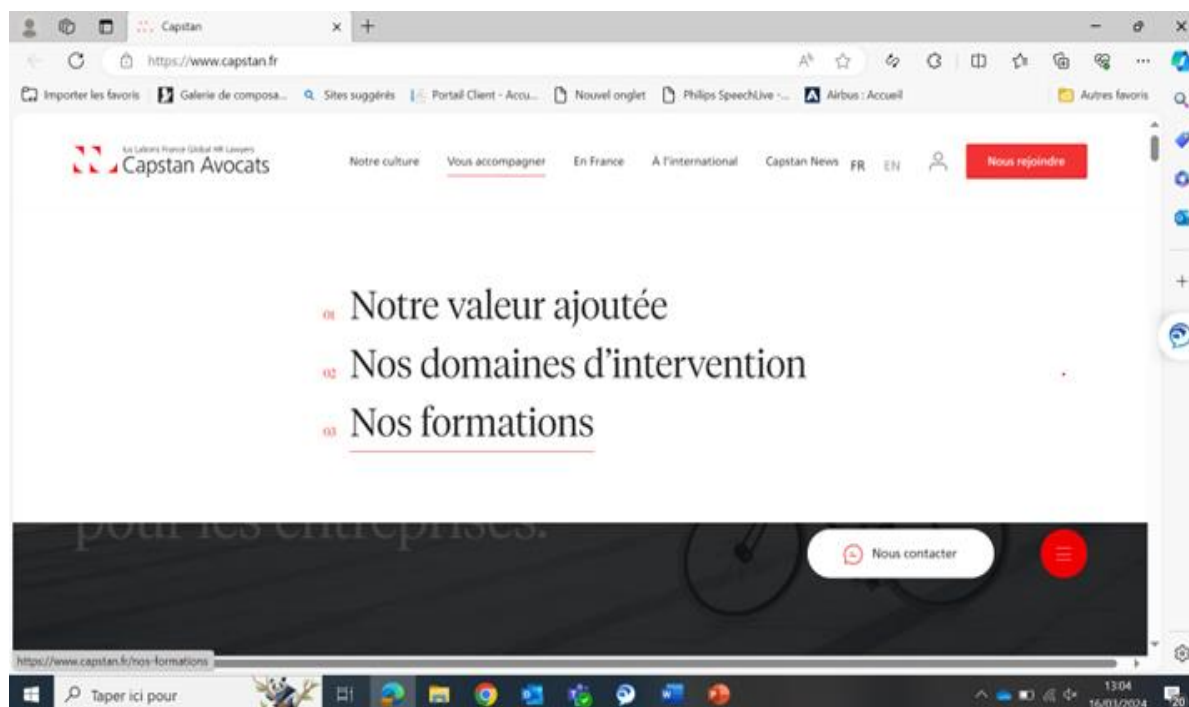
Capstan

https://www.capstan.fr

Importer les favoris | Galerie de composa... | Sites suggérés | Portail Client - Accu... | Nouvel onglet | Philips SpeechLive -... | Airbus : Accueil | Autres favoris

Ius Laboris France Global HR Lawyers
Capstan Avocats

Notre culture | Vous accompagner | En France | À l'international | Capstan News | FR | EN | Nous rejoindre

01 Notre valeur ajoutée
02 Nos domaines d'intervention
03 Nos formations

pour les entreprises.

Nous contacter

https://www.capstan.fr/nos-formations

Taper ici pour

13:04
16/03/2024

20